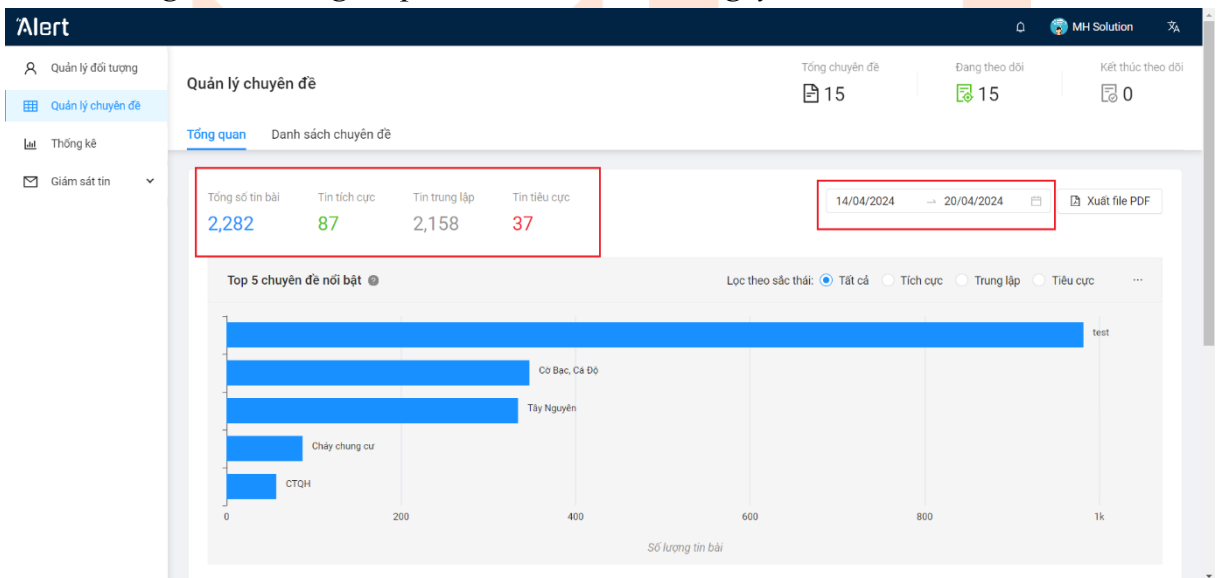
'Alert

MH Solution

Quản lý đối tượng
Quản lý chuyên đề
Thống kê
Giám sát tin

Quản lý chuyên đề

Tổng chuyên đề
15

Đang theo dõi
15

Kết thúc theo dõi
0

Tổng quan    Danh sách chuyên đề

Tổng số tin bài
2,282

Tin tích cực
87

Tin trung lập
2,158

Tin tiêu cực
37

14/04/2024 → 20/04/2024

Xuất file PDF

Top 5 chuyên đề nổi bật

Lọc theo sắc thái: Tất cả   Tích cực   Trung lập   Tiêu cực   ...

test
Cờ Bạc, Cá Độ
Tây Nguyên
Cháy chung cư
CTQH

0   200   400   600   800   1k

Số lượng tin bài